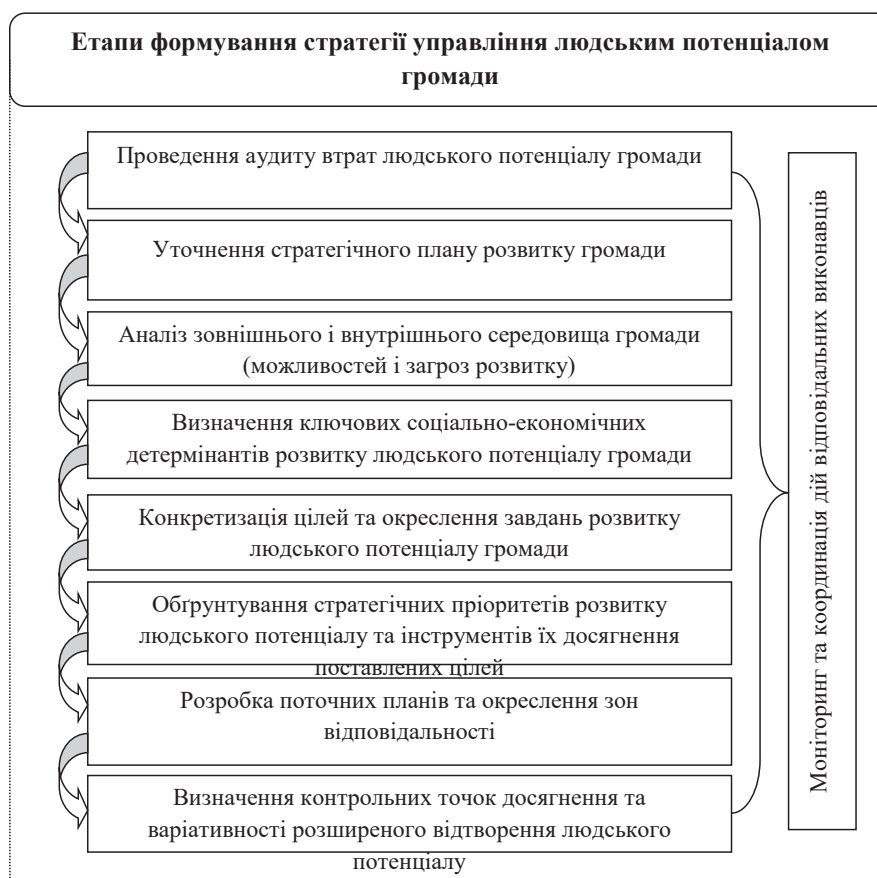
Етапи формування стратегії управління людським потенціалом громади

Проведення аудиту втрат людського потенціалу громади

Уточнення стратегічного плану розвитку громади

Аналіз зовнішнього і внутрішнього середовища громади (можливостей і загроз розвитку)

Визначення ключових соціально-економічних детермінантів розвитку людського потенціалу громади

Конкретизація цілей та окреслення завдань розвитку людського потенціалу громади

Обґрунтування стратегічних пріоритетів розвитку людського потенціалу та інструментів їх досягнення поставлених цілей

Розробка поточних планів та окреслення зон відповідальності

Визначення контрольних точок досягнення та варіативності розширеного відтворення людського потенціалу

Моніторинг та координація дій відповідальних виконавців